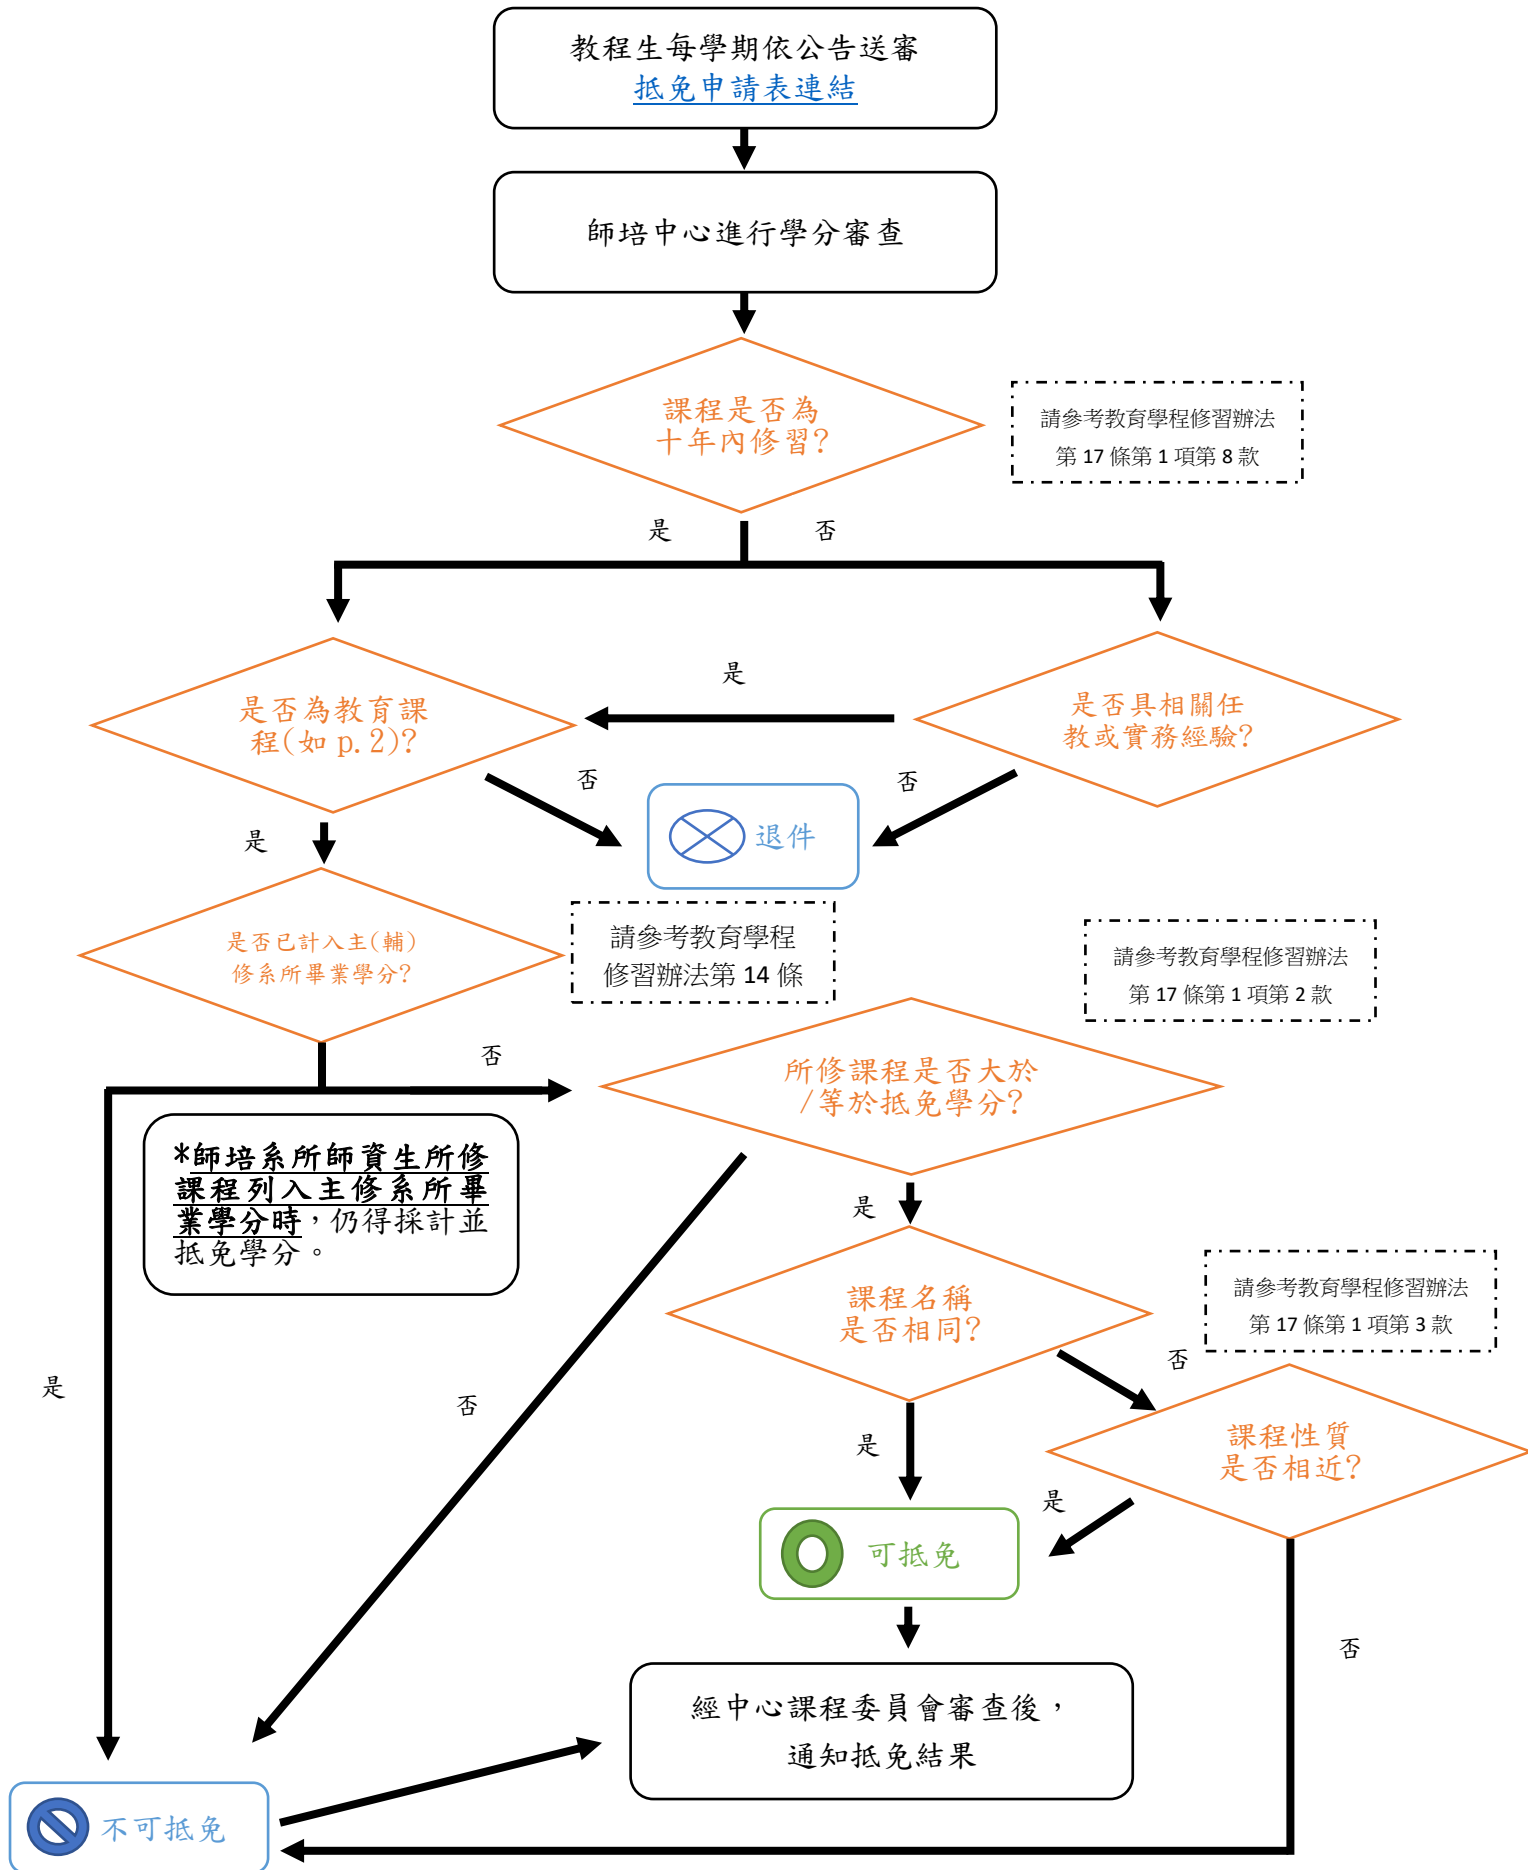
教程生每學期依公告送審
抵免申請表連結

師培中心進行學分審查

課程是否為
十年內修習?

請參考教育學程修習辦法
第 17 條第 1 項第 8 款

是

否

是否為教育課
程(如 p. 2)?

是

是否具相關任
教或實務經驗?

否

否

退件

是

是否已計入主(輔)
修系所畢業學分?

請參考教育學程
修習辦法第 14 條

請參考教育學程修習辦法
第 17 條第 1 項第 2 款

否

所修課程是否大於
/等於抵免學分?

*師培系所師資生所修課程列入主修系所畢業學分時,仍得採計並抵免學分。

是

課程名稱
是否相同?

請參考教育學程修習辦法
第 17 條第 1 項第 3 款

是

否

否

課程性質
是否相近?

是

是

可抵免

否

經中心課程委員會審查後,
通知抵免結果

不可抵免